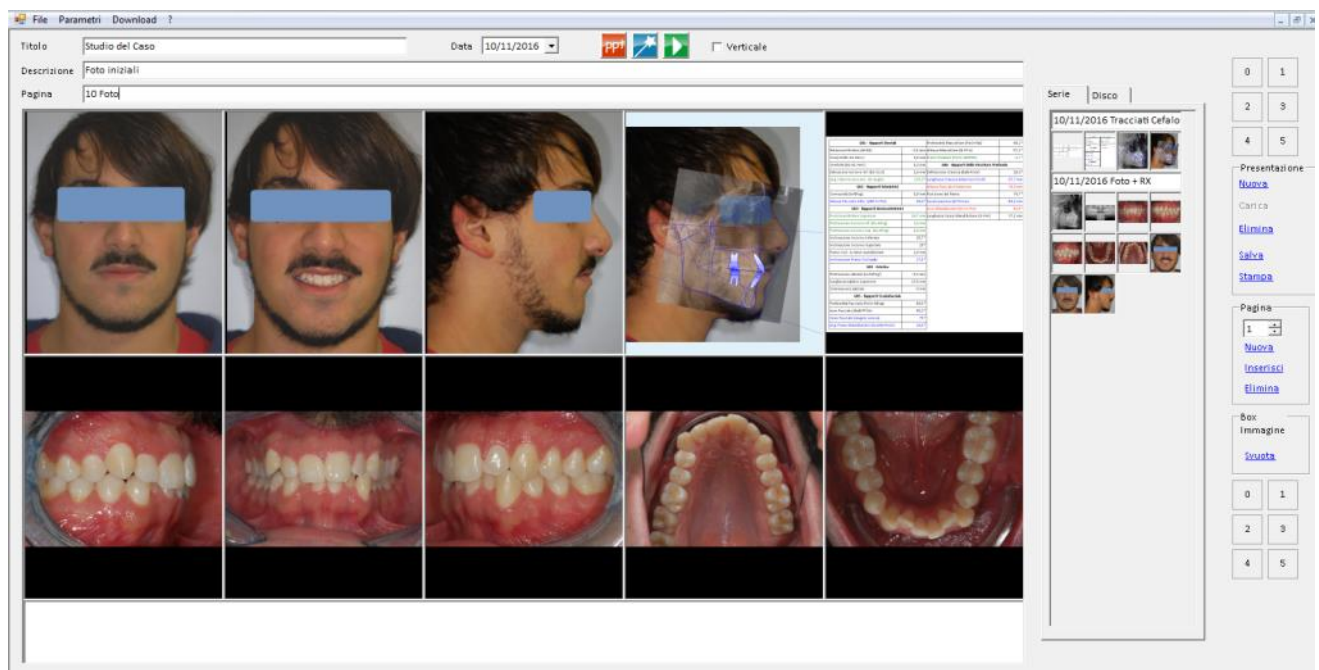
File Parametri Download ?

Titolo Studio del Caso

Data 10/11/2016

Verticale

Descrizione Foto iniziali

Pagina 10 Foto

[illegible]

Serie Disco

10/11/2016 Tracciati Cefalo

10/11/2016 Foto + RX

0 1
2 3
4 5

Presentazione
Nuova
Carica
Elimina
Salva
Stampa

Pagina
1
Nuova
Inserisci
Elimina

Box Immagine
Svuota

0 1
2 3
4 5